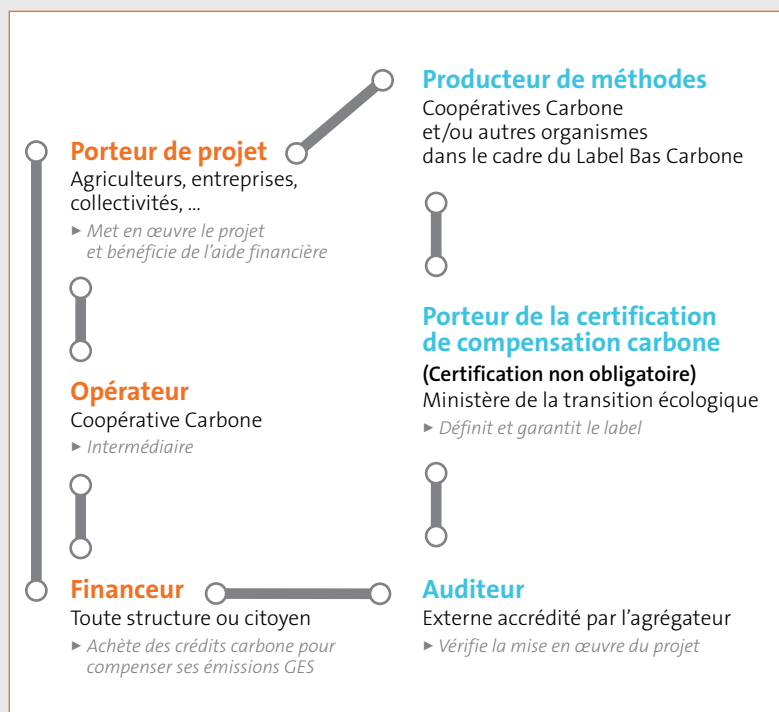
Porteur de projet
Agriculteurs, entreprises, collectivités, ...
▸ Met en œuvre le projet et bénéficie de l'aide financière

Opérateur
Coopérative Carbone
▸ Intermédiaire

Financeur
Toute structure ou citoyen
▸ Achète des crédits carbone pour compenser ses émissions GES

Producteur de méthodes
Coopératives Carbone et/ou autres organismes dans le cadre du Label Bas Carbone

Porteur de la certification de compensation carbone
(Certification non obligatoire)
Ministère de la transition écologique
▸ Définit et garantit le label

Auditeur
Externe accrédité par l'agrégateur
▸ Vérifie la mise en œuvre du projet